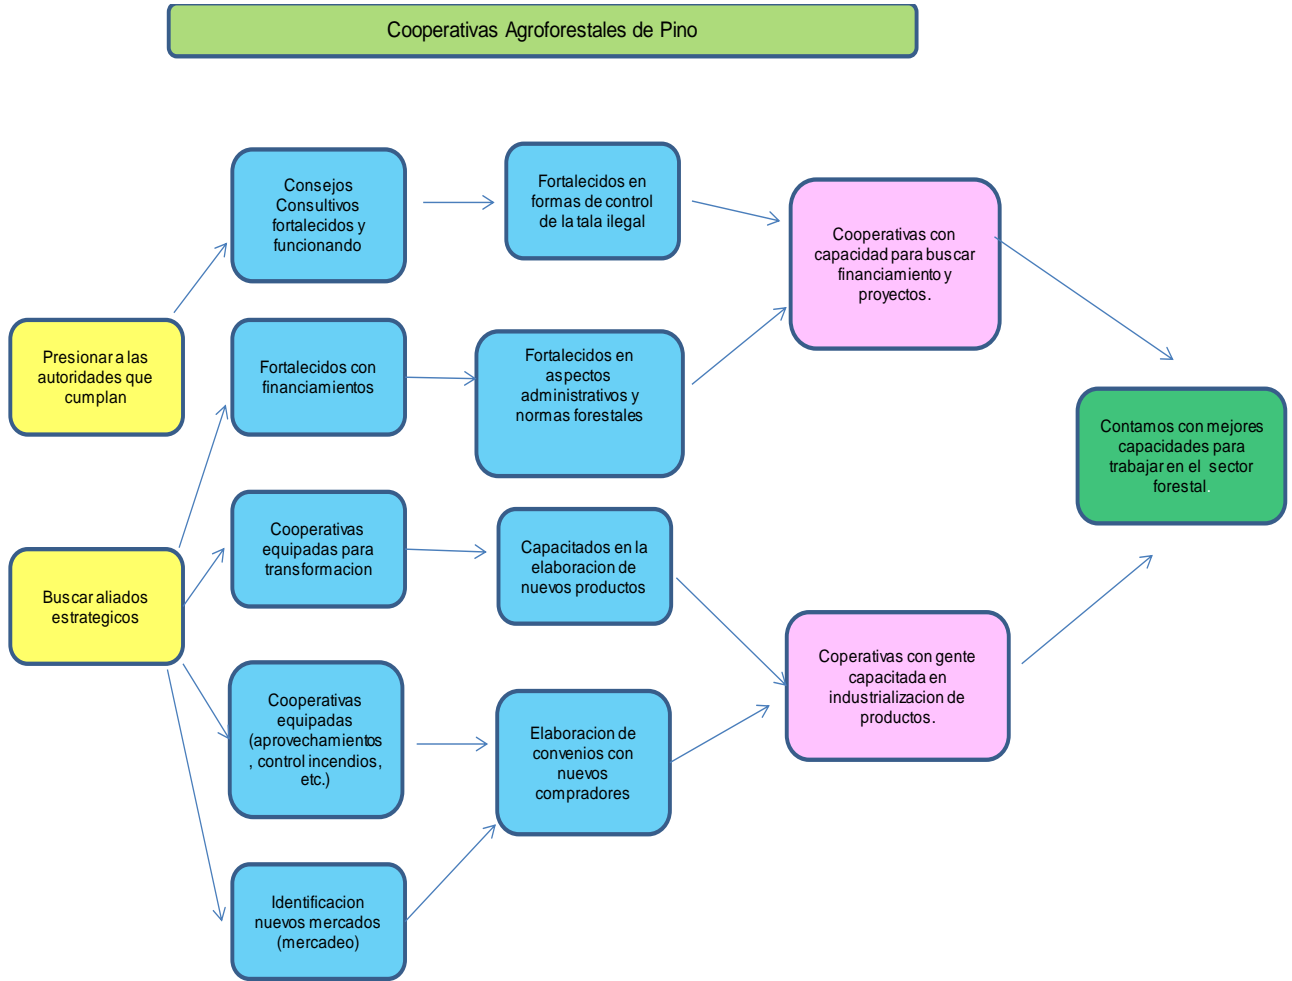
Cooperativas Agroforestales de Pino

Presionar a las autoridades que cumplan

Buscar aliados estrategicos

Consejos Consultivos fortalecidos y funcionando

Fortalecidos con financiamientos

Cooperativas equipadas para transformacion

Cooperativas equipadas (aprovechamientos , control incendios, etc.)

Identificacion nuevos mercados (mercadeo)

Fortalecidos en formas de control de la tala ilegal

Fortalecidos en aspectos administrativos y normas forestales

Capacitados en la elaboracion de nuevos productos

Elaboracion de convenios con nuevos compradores

Cooperativas con capacidad para buscar financiamiento y proyectos.

Coperativas con gente capacitada en industrializacion de productos.

Contamos con mejores capacidades para trabajar en el sector forestal.